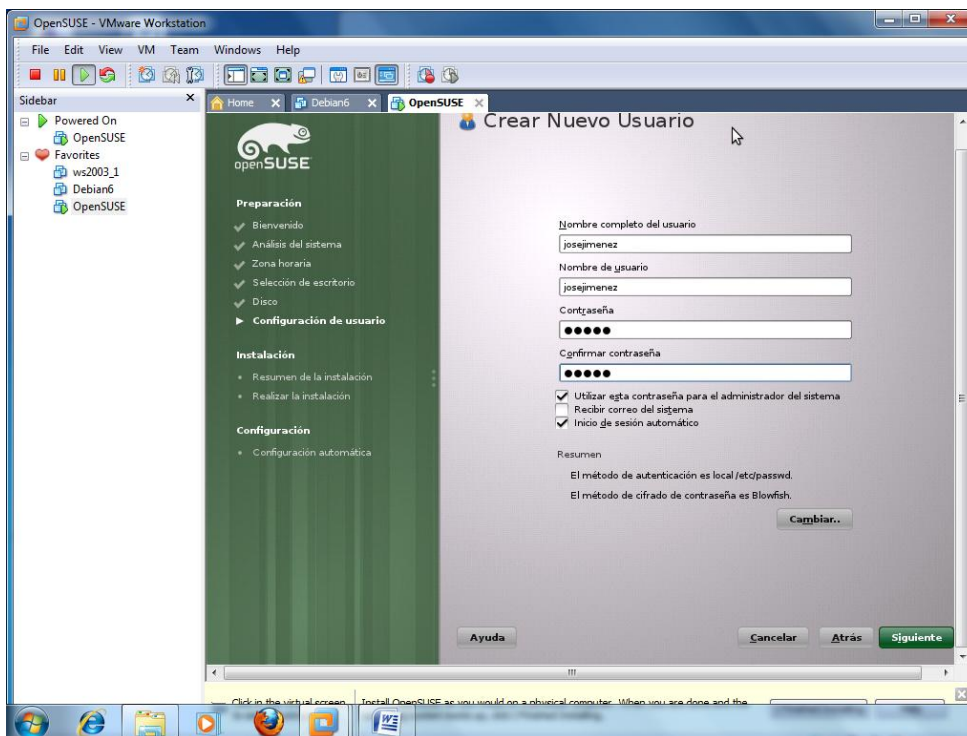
OpenSUSE - VMware Workstation

File Edit View VM Team Windows Help

Sidebar
Powered On
OpenSUSE
Favorites
ws2003_1
Debian6
OpenSUSE

Home Debian6 OpenSUSE

openSUSE

Preparación
Bienvenido
Análisis del sistema
Zona horaria
Selección de escritorio
Disco
Configuración de usuario

Instalación
Resumen de la instalación
Realizar la instalación

Configuración
Configuración automática

Crear Nuevo Usuario

Nombre completo del usuario
josejimenez
Nombre de usuario
josejimenez
Contraseña
●●●●●
Confirmar contraseña
●●●●●

Utilizar esta contraseña para el administrador del sistema
Recibir correo del sistema
Inicio de sesión automático

Resumen
El método de autenticación es local /etc/passwd.
El método de cifrado de contraseña es Blowfish.

Cambiar..

Ayuda
Cancelar
Atrás
Siguiente

Click in the virtual screen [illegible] Install OpenSUSE as you would on a physical computer. When you are done and the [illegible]